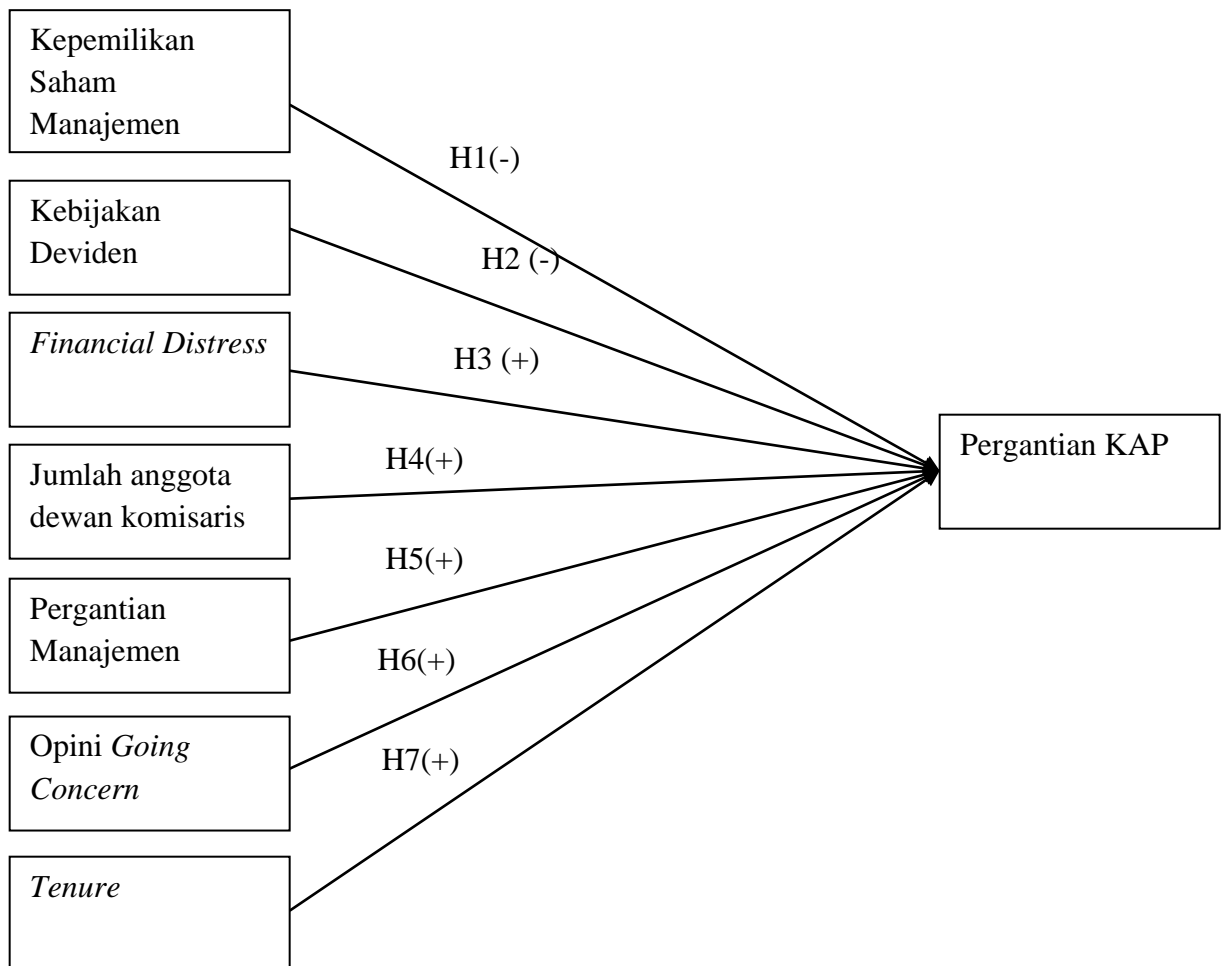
Kepemilikan Saham Manajemen

H1(-)

Kebijakan Deviden

H2 (-)

*Financial Distress*

H3 (+)

Jumlah anggota dewan komisaris

H4(+)

Pergantian KAP

H5(+)

Pergantian Manajemen

H6(+)

Opini *Going Concern*

H7(+)

*Tenure*